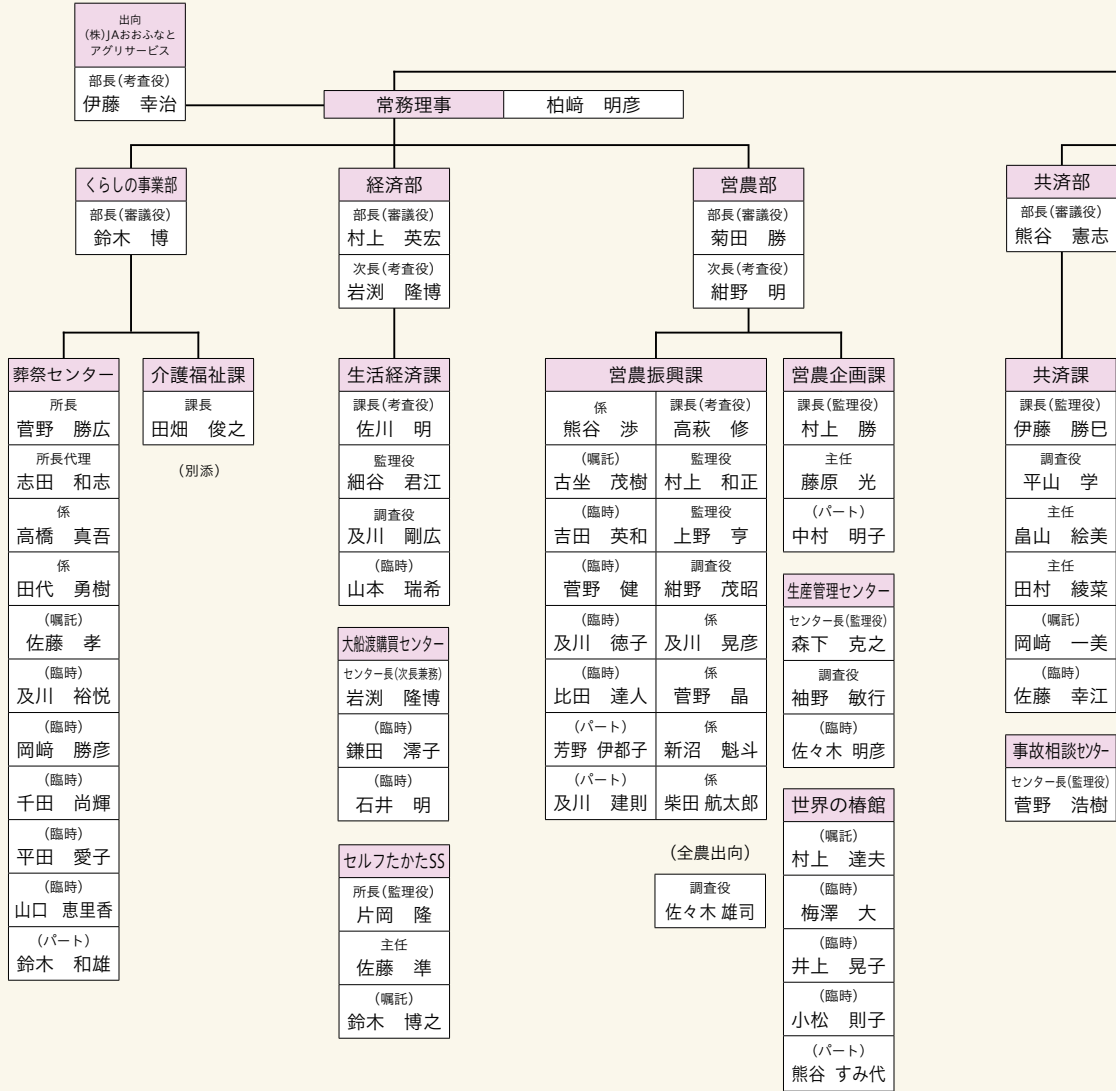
出向
(株)JAおおふなとアグリサービス
部長(考査役)
伊藤　幸治

常務理事　柏﨑　明彦

くらしの事業部
部長(審議役)
鈴木　博

葬祭センター
所長
菅野　勝広
所長代理
志田　和志
係
高橋　真吾
係
田代　勇樹
(嘱託)
佐藤　孝
(臨時)
及川　裕悦
(臨時)
岡﨑　勝彦
(臨時)
千田　尚輝
(臨時)
平田　愛子
(臨時)
山口　恵里香
(パート)
鈴木　和雄

介護福祉課
課長
田畑　俊之
(別添)

経済部
部長(審議役)
村上　英宏
次長(考査役)
岩渕　隆博

生活経済課
課長(考査役)
佐川　明
監理役
細谷　君江
調査役
及川　剛広
(臨時)
山本　瑞希

大船渡購買センター
センター長(次長兼務)
岩渕　隆博
(臨時)
鎌田　澪子
(臨時)
石井　明

セルフたかたSS
所長(監理役)
片岡　隆
主任
佐藤　準
(嘱託)
鈴木　博之

営農部
部長(審議役)
菊田　勝
次長(考査役)
紺野　明

営農振興課
係
熊谷　渉
課長(考査役)
高萩　修
(嘱託)
古坐　茂樹
監理役
村上　和正
(臨時)
吉田　英和
監理役
上野　亨
(臨時)
菅野　健
調査役
紺野　茂昭
(臨時)
及川　徳子
係
及川　晃彦
(臨時)
比田　達人
係
菅野　晶
(パート)
芳野　伊都子
係
新沼　魁斗
(パート)
及川　建則
係
柴田 航太郎

(全農出向)
調査役
佐々木 雄司

営農企画課
課長(監理役)
村上　勝
主任
藤原　光
(パート)
中村　明子

生産管理センター
センター長(監理役)
森下　克之
調査役
袖野　敏行
(臨時)
佐々木 明彦

世界の椿館
(嘱託)
村上　達夫
(臨時)
梅澤　大
(臨時)
井上　晃子
(臨時)
小松　則子
(パート)
熊谷 すみ代

共済部
部長(審議役)
熊谷　憲志

共済課
課長(監理役)
伊藤　勝巳
調査役
平山　学
主任
畠山　絵美
主任
田村　綾菜
(嘱託)
岡﨑　一美
(臨時)
佐藤　幸江

事故相談センター
センター長(監理役)
菅野　浩樹